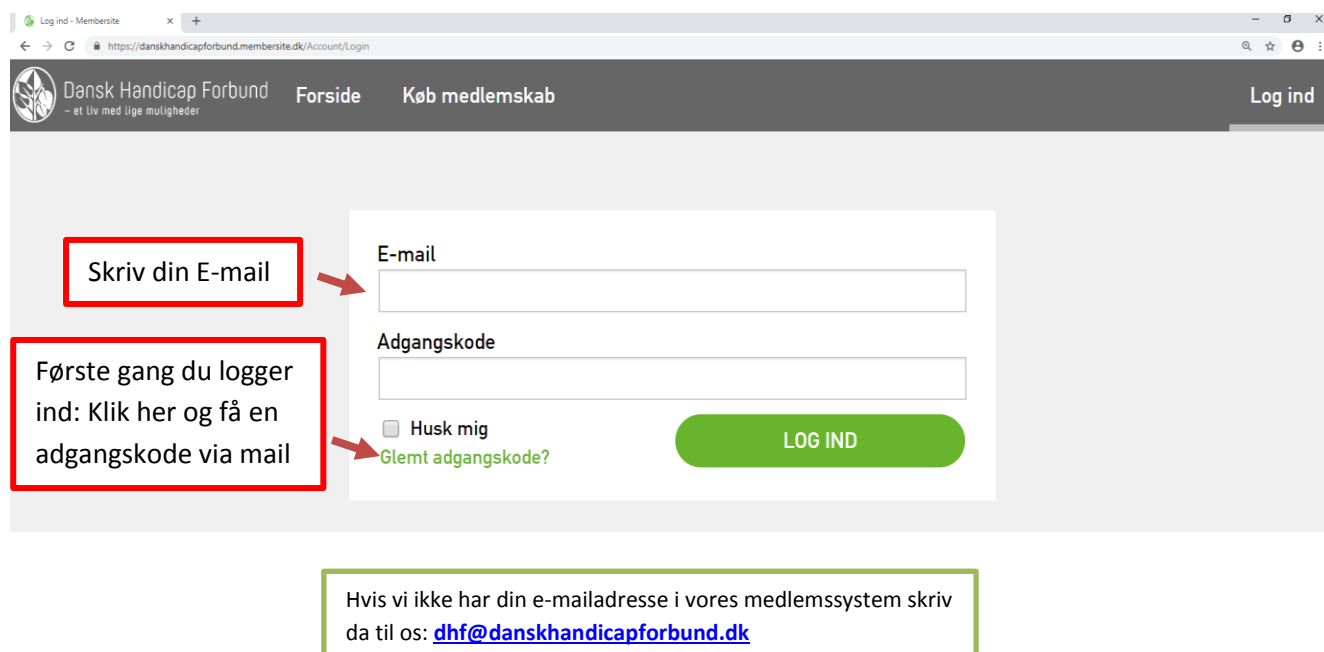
Log ind - Membersite
×
+
https://danskhandicapforbund.membersite.dk/Account/Login

Dansk Handicap Forbund
– et liv med lige muligheder
Forside
Køb medlemskab
Log ind

Skriv din E-mail

E-mail

Adgangskode

Første gang du logger ind: Klik her og få en adgangskode via mail

Husk mig
Glemt adgangskode?
LOG IND

Hvis vi ikke har din e-mailadresse i vores medlemssystem skriv da til os: dhf@danskhandicapforbund.dk